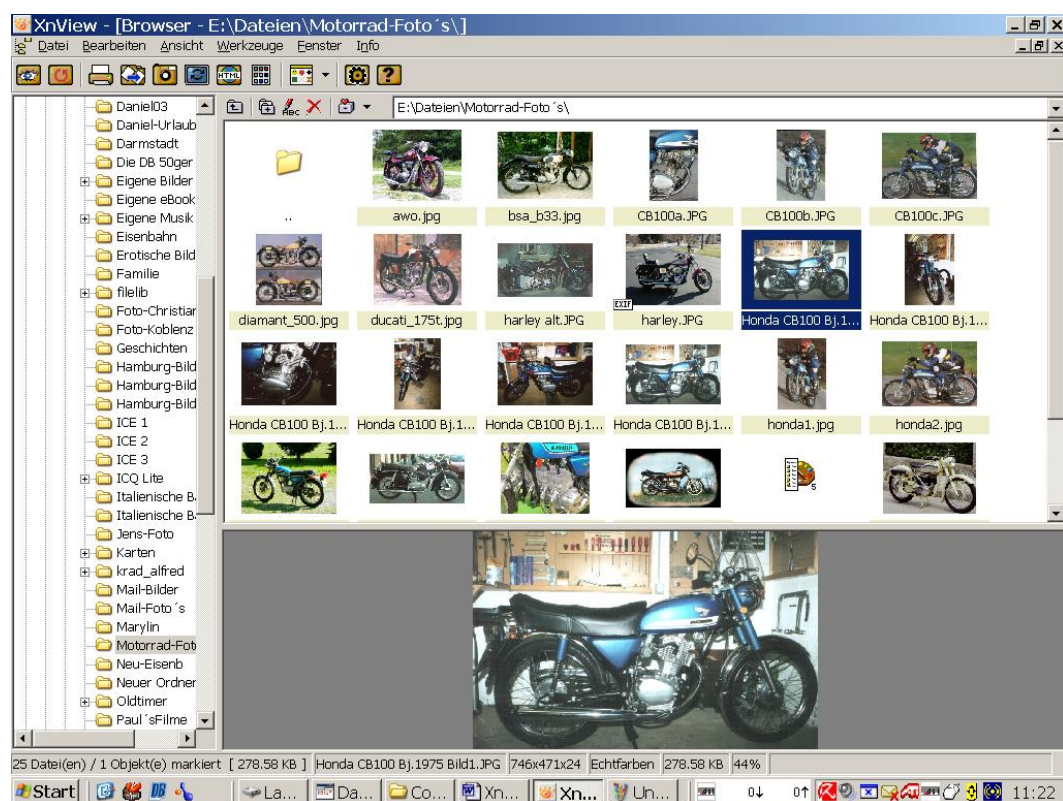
XnView - [Browser - E:\Dateien\Motorrad-Foto´s\]

Datei Bearbeiten Ansicht Werkzeuge Fenster Info

E:\Dateien\Motorrad-Foto´s\

Daniel03
Daniel-Urlaub
Darmstadt
Die DB 50ger
Eigene Bilder
Eigene eBook
Eigene Musik
Eisenbahn
Erotische Bild
Familie
filelib
Foto-Christian
Foto-Koblenz
Geschichten
Hamburg-Bild
Hamburg-Bild
Hamburg-Bild
ICE 1
ICE 2
ICE 3
ICQ Lite
Italienische B
Italienische B
Jens-Foto
Karten
krad_alfred
Mail-Bilder
Mail-Foto´s
Marylin
Motorrad-Fot
Neu-Eisenb
Neuer Ordner
Oldtimer
Paul´sFilme

..
awo.jpg
bsa_b33.jpg
CB100a.JPG
CB100b.JPG
CB100c.JPG
diamant_500.jpg
ducati_175t.jpg
harley alt.JPG
EXIF
harley.JPG
Honda CB100 Bj.1...
Honda CB100 Bj.1...
Honda CB100 Bj.1...
Honda CB100 Bj.1...
Honda CB100 Bj.1...
Honda CB100 Bj.1...
honda1.jpg
honda2.jpg

25 Datei(en) / 1 Objekt(e) markiert [ 278.58 KB ] Honda CB100 Bj.1975 Bild1.JPG 746x471x24 Echtfarben 278.58 KB 44%

Start La... Da... Co... Xn... Xn... Un... 0↓ 0↑ 11:22